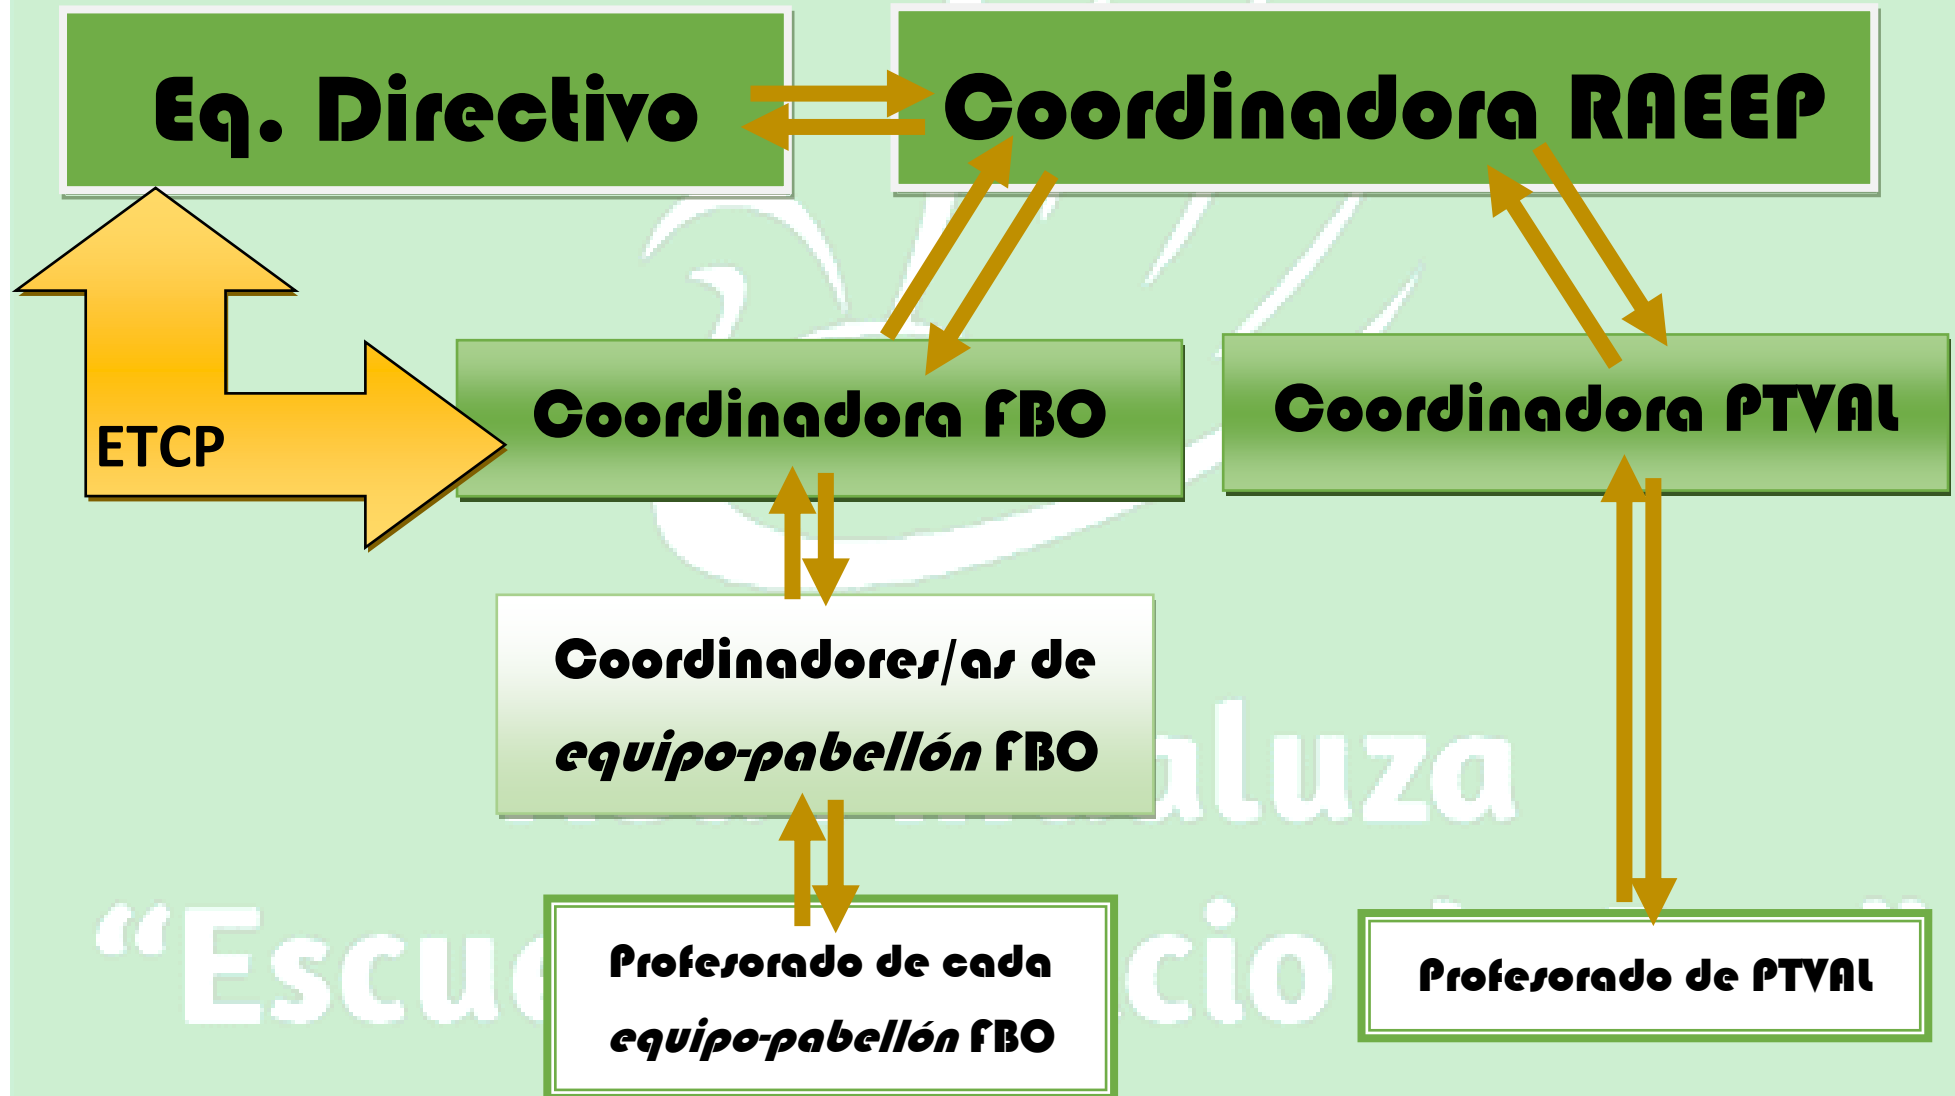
Eq. Directivo

Coordinadora RAEEP

ETCP

Coordinadora FBO

Coordinadora PTVAL

Coordinadores/as de *equipo-pabellón* FBO

Profesorado de cada *equipo-pabellón* FBO

Profesorado de PTVAL

aluza

“Escu cio